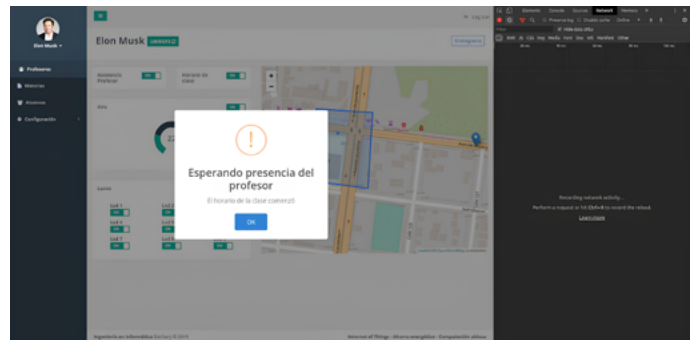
Elon Musk ▾

Profesores
Materias
Alumnos
Configuración

Log out

Elon Musk

Asistencia Profesor
Horario de clase

Aire

Luces

Esperando presencia del profesor

El horario de la clase comenzó

OK

Ingeniería en Informática

Internet of Things · Ahorro energético · Computación ubicua

Elements Console Sources Network Memory

Recording network activity...

Learn more